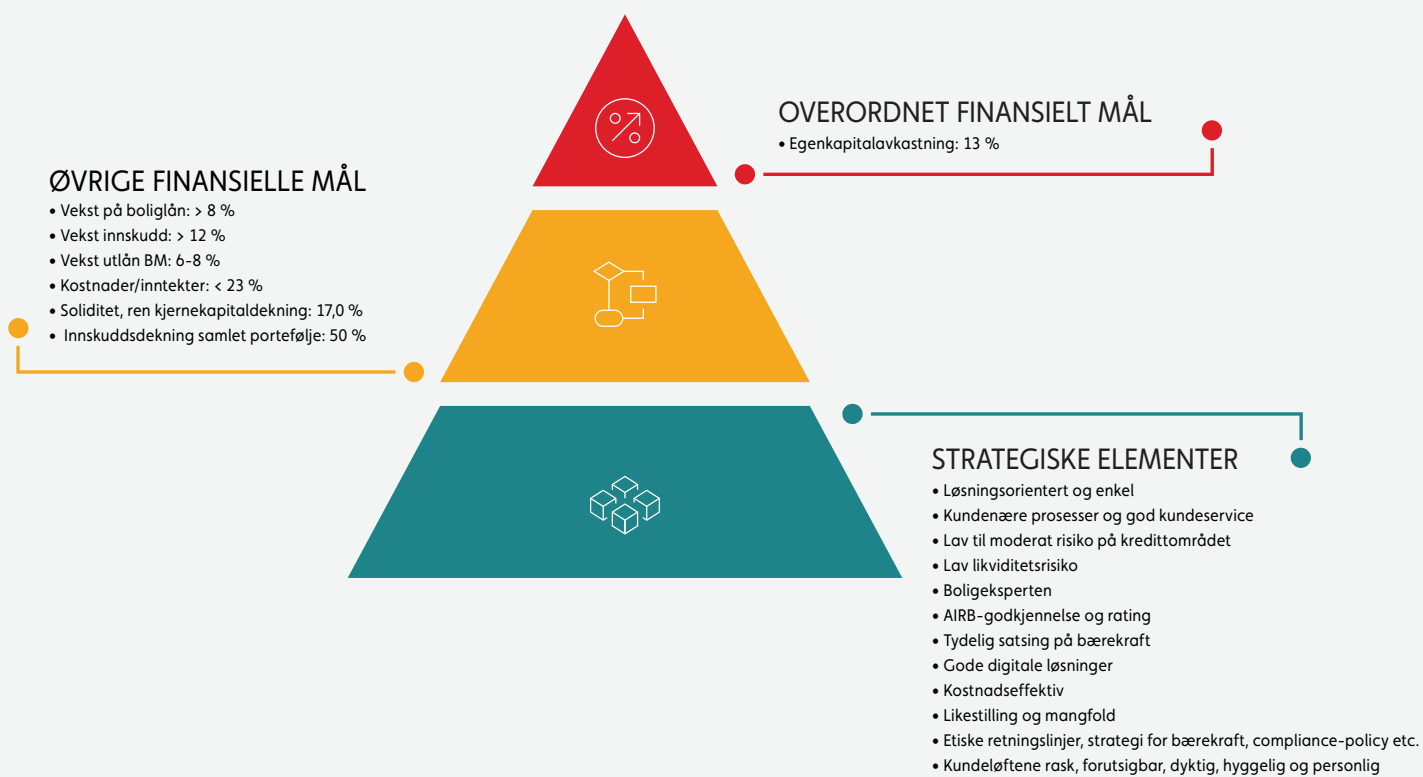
OVERORDNET FINANSIELT MÅL
• Egenkapitalavkastning: 13 %

ØVRIGE FINANSIELLE MÅL
• Vekst på boliglån: > 8 %
• Vekst innskudd: > 12 %
• Vekst utlån BM: 6-8 %
• Kostnader/inntekter: < 23 %
• Soliditet, ren kjernekapitaldekning: 17,0 %
• Innskuddsdekning samlet portefølje: 50 %

STRATEGISKE ELEMENTER
• Løsningsorientert og enkel
• Kundenære prosesser og god kundeservice
• Lav til moderat risiko på kredittområdet
• Lav likviditetsrisiko
• Boligeksperten
• AIRB-godkjennelse og rating
• Tydelig satsing på bærekraft
• Gode digitale løsninger
• Kostnadseffektiv
• Likestilling og mangfold
• Etiske retningslinjer, strategi for bærekraft, compliance-policy etc.
• Kundeløftene rask, forutsigbar, dyktig, hyggelig og personlig